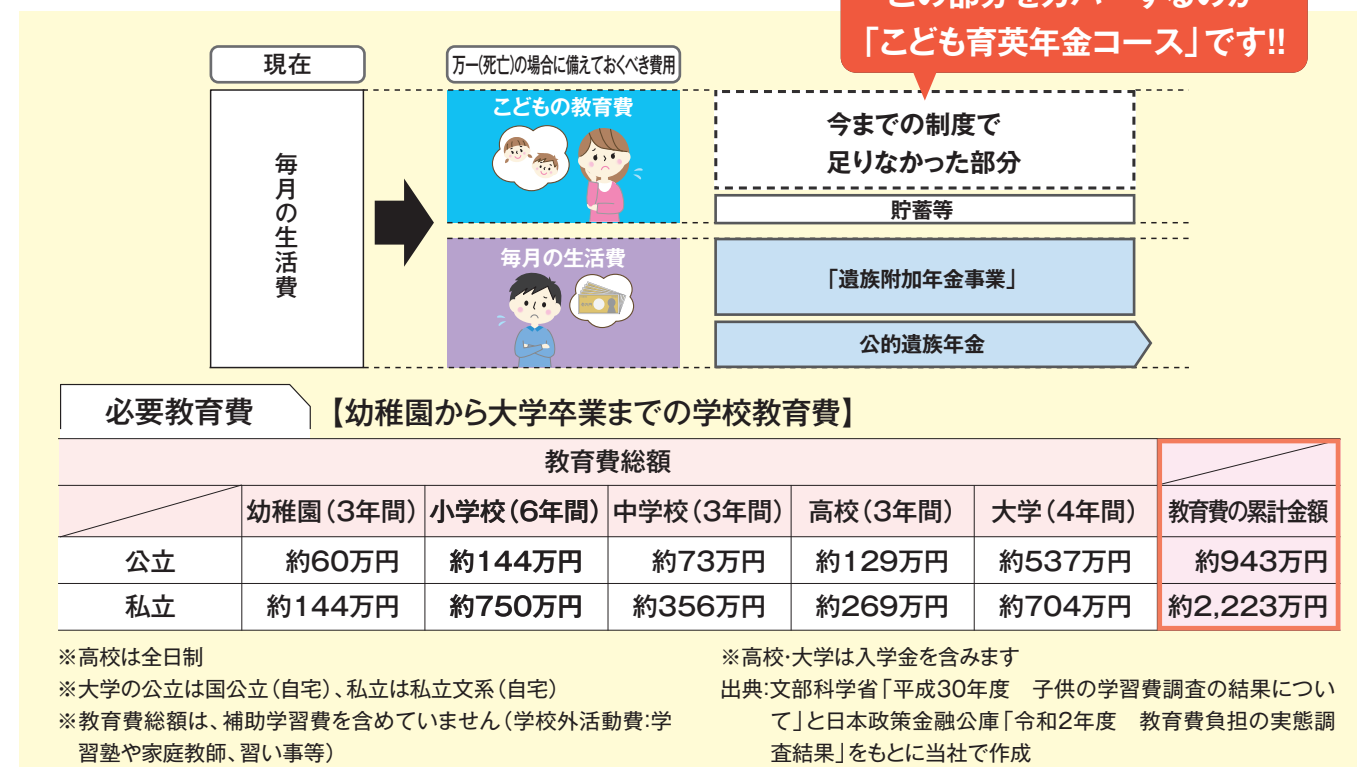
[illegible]
「こども育英年金コース」です!!

現在

万一(死亡)の場合に備えておくべき費用

毎月の生活費

こどもの教育費

今までの制度で足りなかった部分

貯蓄等

毎月の生活費

「遺族附加年金事業」

公的遺族年金

必要教育費

【幼稚園から大学卒業までの学校教育費】

| | 教育費総額 | | | | | |
|---|---|---|---|---|---|---|
| | 幼稚園(3年間) | 小学校(6年間) | 中学校(3年間) | 高校(3年間) | 大学(4年間) | 教育費の累計金額 |
| 公立 | 約60万円 | 約144万円 | 約73万円 | 約129万円 | 約537万円 | 約943万円 |
| 私立 | 約144万円 | 約750万円 | 約356万円 | 約269万円 | 約704万円 | 約2,223万円 |

※高校は全日制
※大学の公立は国公立(自宅)、私立は私立文系(自宅)
※教育費総額は、補助学習費を含めていません(学校外活動費:学習塾や家庭教師、習い事等)

※高校·大学は入学金を含みます
出典:文部科学省「平成30年度 子供の学習費調査の結果について」と日本政策金融公庫「令和2年度 教育費負担の実態調査結果」をもとに当社で作成